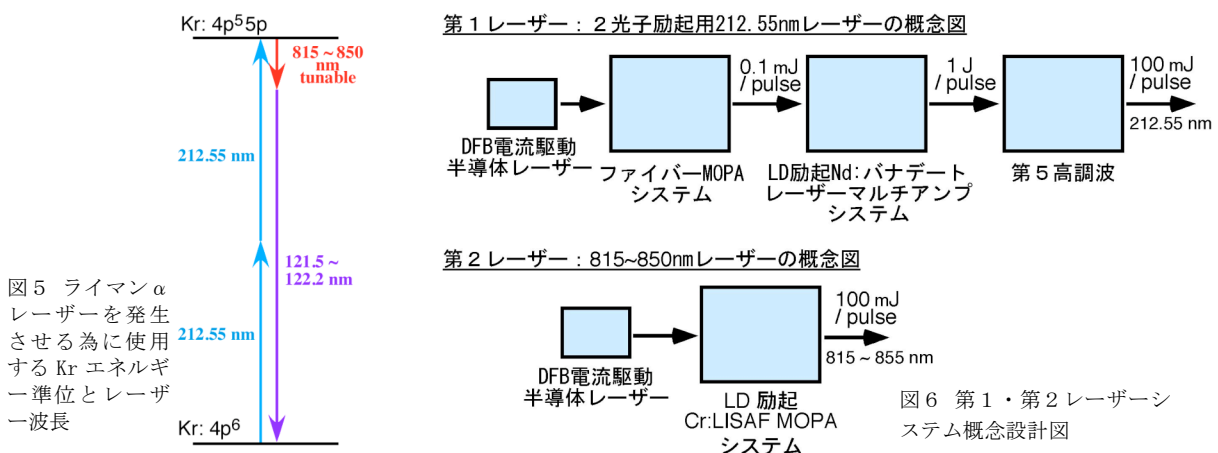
Kr: 4p$^5$5p

815 ~ 850 nm tunable

212.55 nm

121.5 ~ 122.2 nm

212.55 nm

Kr: 4p$^6$

図５ ライマンα レーザーを発生させる為に使用する Kr エネルギー準位とレーザー波長

第１レーザー：２光子励起用212.55nmレーザーの概念図

DFB電流駆動 半導体レーザー

ファイバーMOPA システム

0.1 mJ / pulse

LD励起Nd:バナデート レーザーマルチアンプ システム

1 J / pulse

第５高調波

100 mJ / pulse

212.55 nm

第２レーザー：815~850nmレーザーの概念図

DFB電流駆動 半導体レーザー

LD 励起 Cr:LISAF MOPA システム

100 mJ / pulse

815 ~ 855 nm

図６ 第１・第２レーザーシステム概念設計図